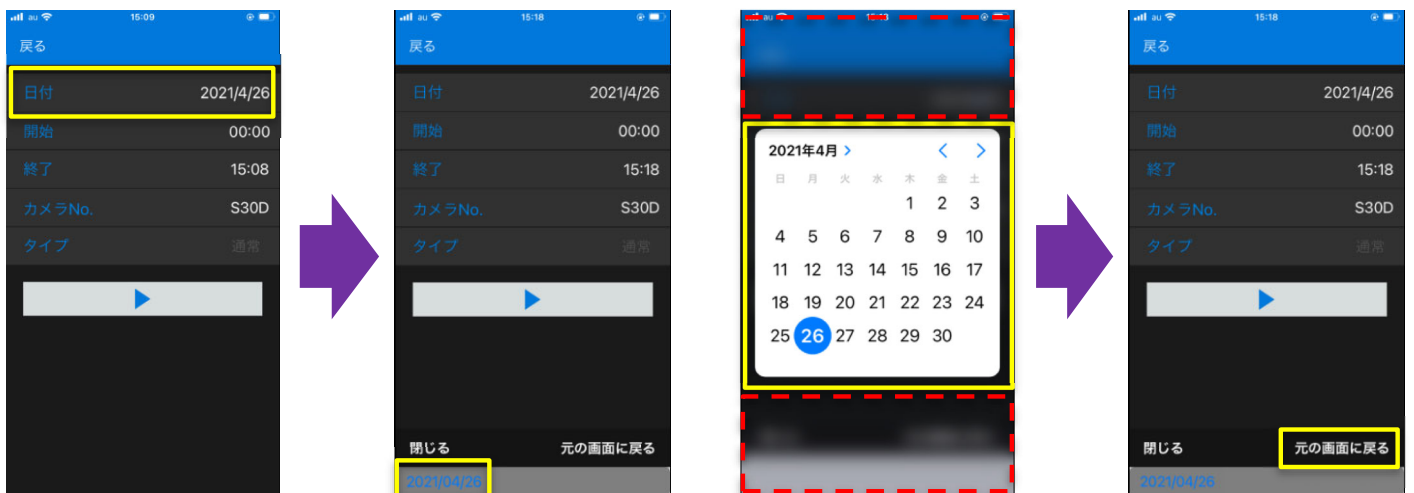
au 15:09
戻る
日付 2021/4/26
開始 00:00
終了 15:08
カメラNo. S30D
タイプ 通常

au 15:18
戻る
日付 2021/4/26
開始 00:00
終了 15:18
カメラNo. S30D
タイプ 通常
閉じる 元の画面に戻る
2021/04/26

2021年4月 >
日 月 火 水 木 金 土
1 2 3
4 5 6 7 8 9 10
11 12 13 14 15 16 17
18 19 20 21 22 23 24
25 26 27 28 29 30

au 15:18
戻る
日付 2021/4/26
開始 00:00
終了 15:18
カメラNo. S30D
タイプ 通常
閉じる 元の画面に戻る
2021/04/26